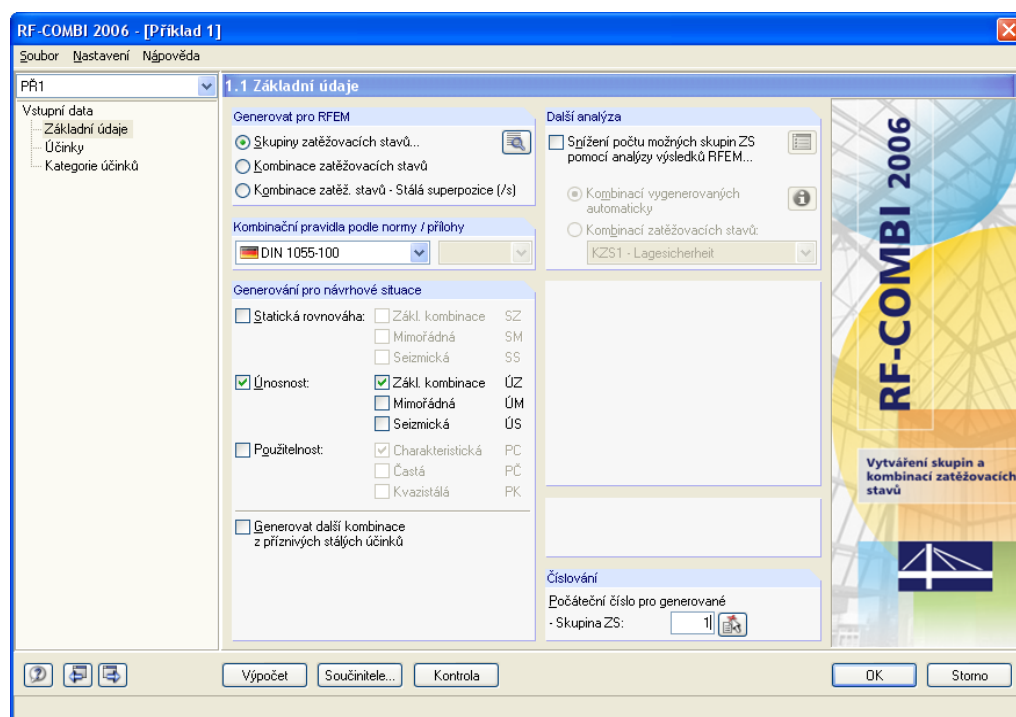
RF-COMBI 2006 - [Příklad 1]

Soubor Nastavení Nápověda

PŘ1

Vstupní data
Základní údaje
Účinky
Kategorie účinků

1.1 Základní údaje

Generovat pro RFEM
Skupiny zatěžovacích stavů...
Kombinace zatěžovacích stavů
Kombinace zatěž. stavů - Stálá superpozice (/s)

Kombinační pravidla podle normy / přílohy
DIN 1055-100

Generování pro návrhové situace

| | | |
|---|---|---|
| Statická rovnováha: | Zákl. kombinace | SZ |
| | Mimořádná | SM |
| | Seizmická | SS |
| Únosnost: | Zákl. kombinace | ÚZ |
| | Mimořádná | ÚM |
| | Seizmická | ÚS |
| Použitelnost: | Charakteristická | PC |
| | Častá | PČ |
| | Kvazistálá | PK |

Generovat další kombinace z příznivých stálých účinků

Další analýza
Snížení počtu možných skupin ZS pomocí analýzy výsledků RFEM...
Kombinací vygenerovaných automaticky
Kombinací zatěžovacích stavů:
KZS1 - Lagesicherheit

Číslování
Počáteční číslo pro generované
- Skupina ZS: 1

RF-COMBI 2006

Vytváření skupin a kombinací zatěžovacích stavů

Výpočet
Součinitele...
Kontrola
OK
Storno